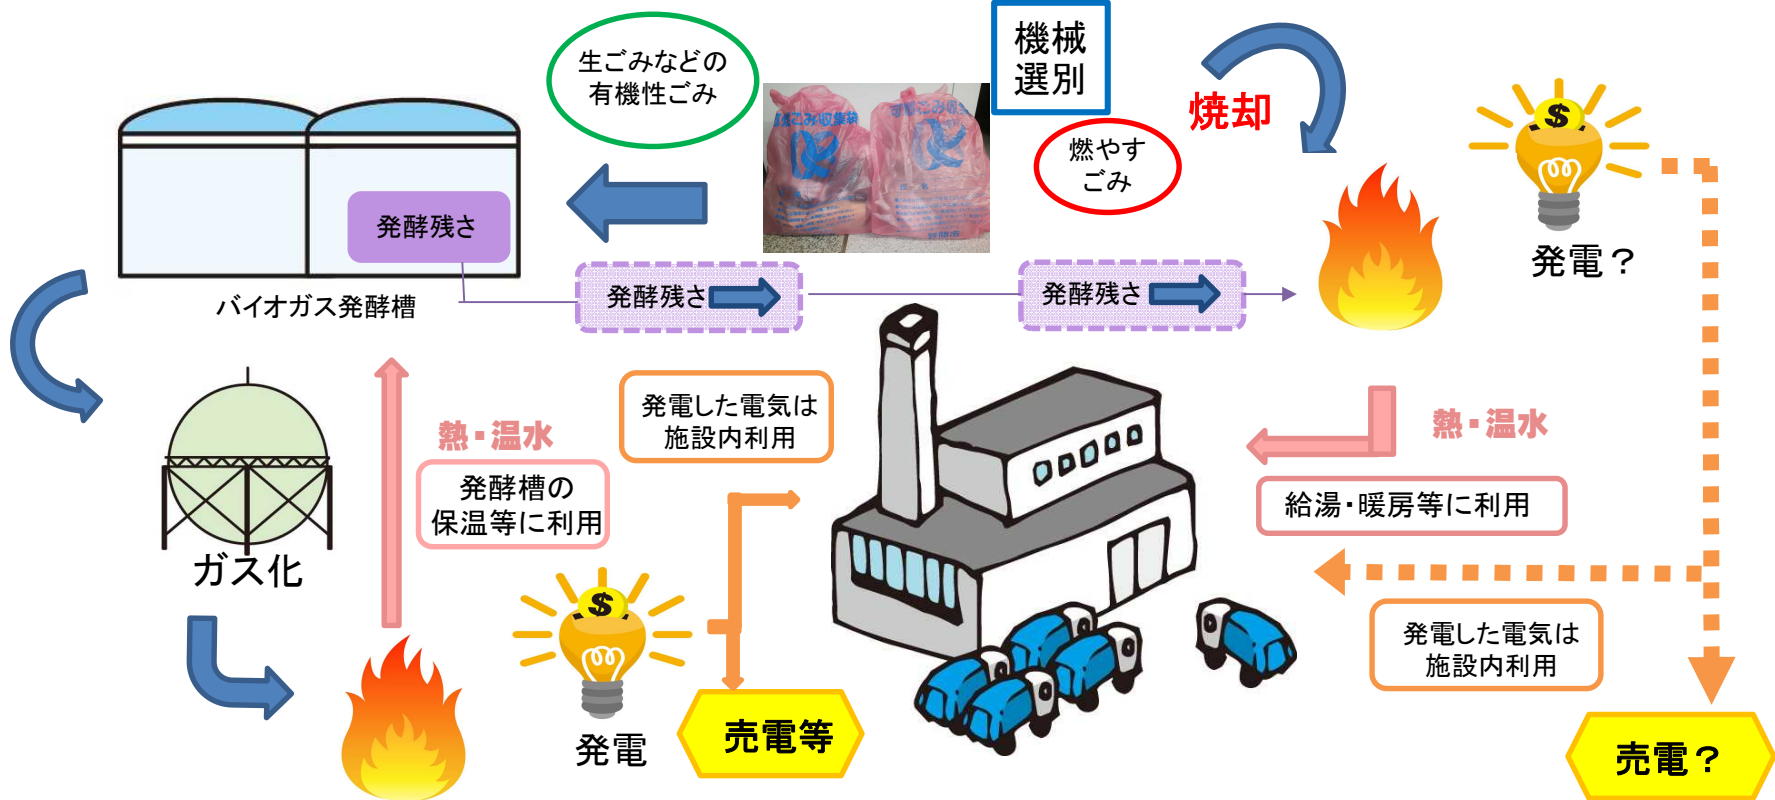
生ごみなどの
有機性ごみ

機械
選別

焼却

燃やす
ごみ

発酵残さ

バイオガス発酵槽

発酵残さ

発酵残さ

発電？

熱・温水

発電した電気は
施設内利用

熱・温水

発酵槽の
保温等に利用

給湯・暖房等に利用

ガス化

発電した電気は
施設内利用

発電

売電等

売電？